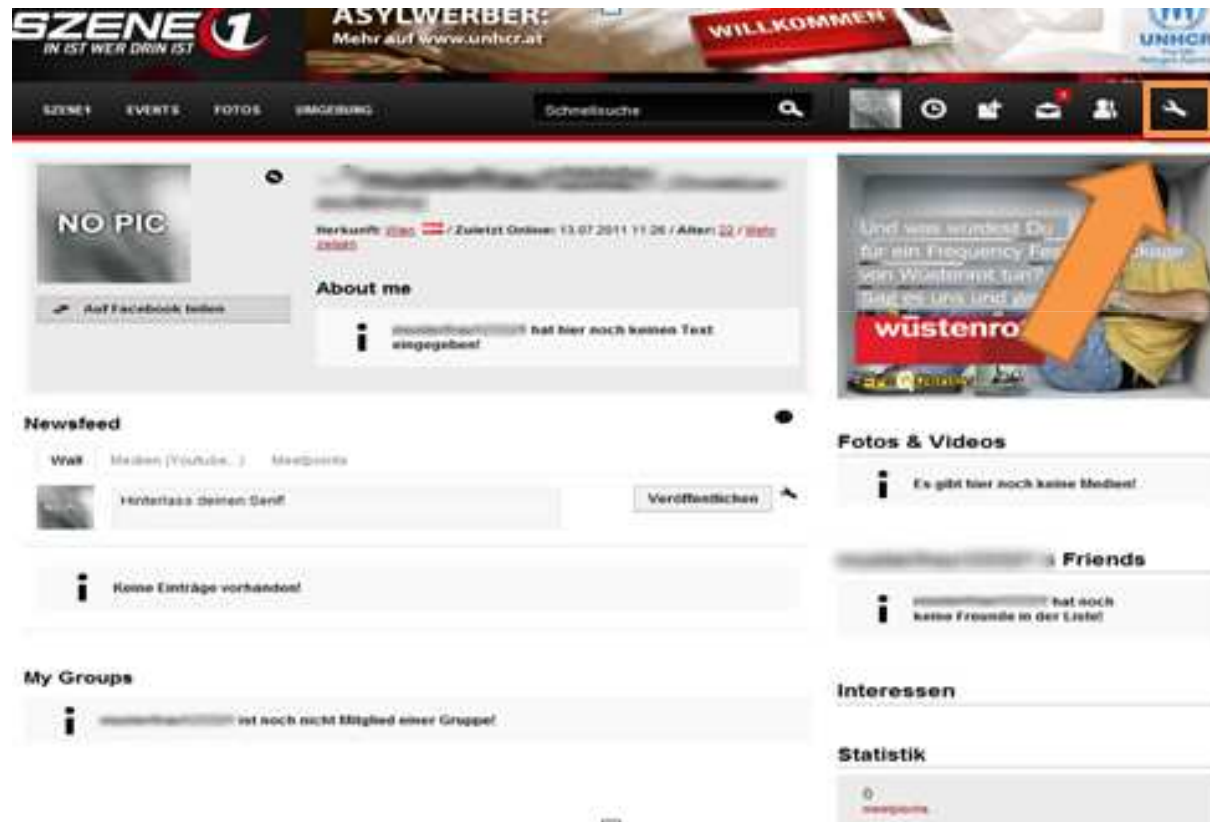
SZENE 1
IN IST WER DRIN IST
ASYLWERBER:
Mehr auf www.unhcr.at
WILLKOMMEN
UNHCR

SZENE1 EVENTS FOTOS UMGEBUNG
Schnellsuche

NO PIC
Auf Facebook teilen

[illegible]
Herkunft: Wien / Zuletzt Online: 13.07.2011 11:26 / Alter: 22 / Mehr zeigen

About me
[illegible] hat hier noch keinen Text eingegeben!

Newsfeed
Wall Medien (Youtube...) Mealpoints
Hinterlass deinen Senf!
Veröffentlichen

Keine Einträge vorhanden!

My Groups
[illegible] ist noch nicht Mitglied einer Gruppe!

Und was würdest Du für ein Frequency Fe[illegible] von Wüstenrot tun? Sag es uns und ge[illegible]
wüstenro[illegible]

Fotos & Videos
Es gibt hier noch keine Medien!

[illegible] Friends
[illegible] hat noch keine Freunde in der Liste!

Interessen

Statistik
0
Mealpoints